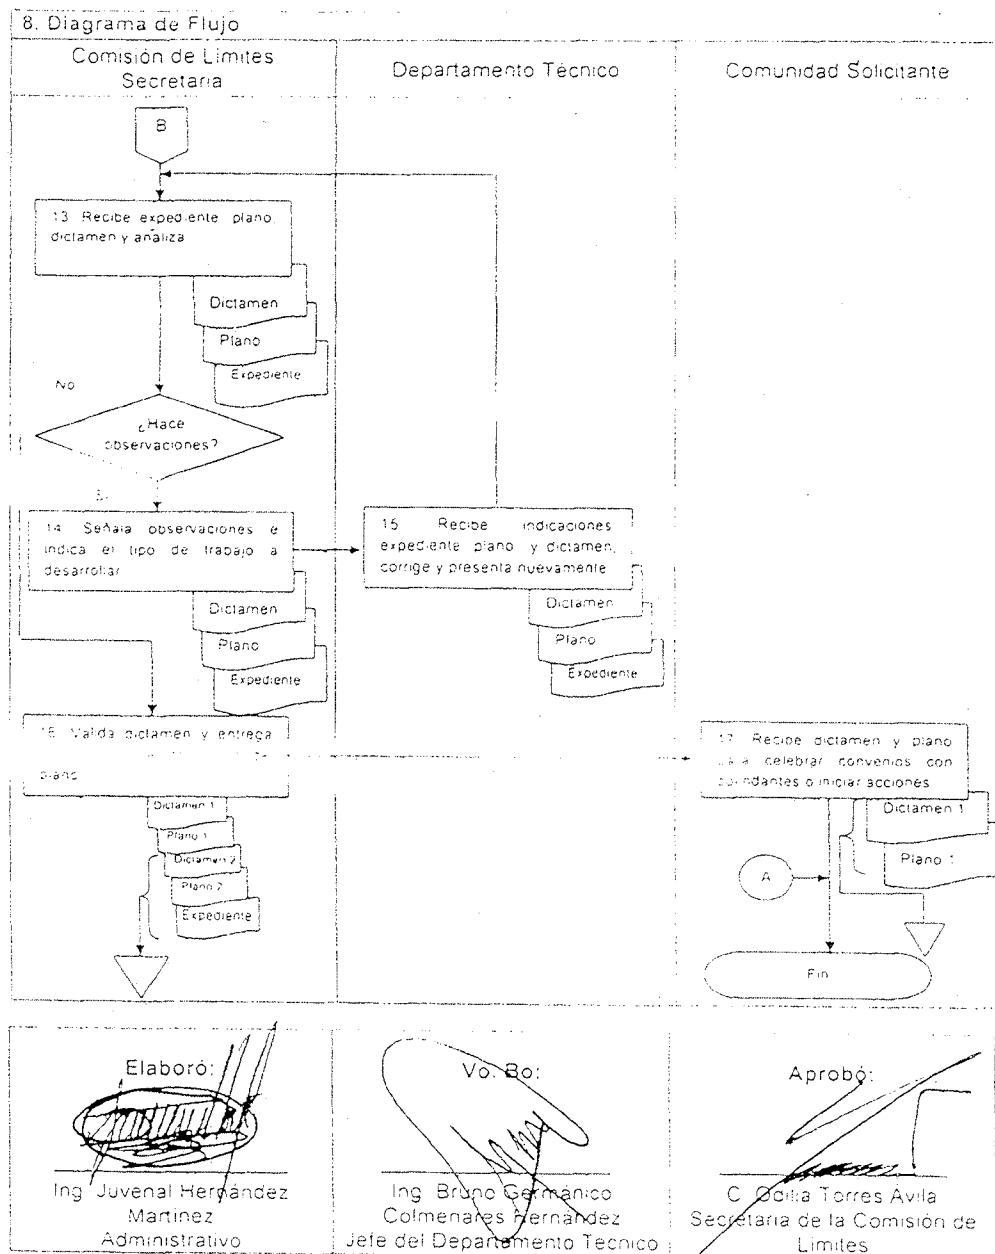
8. Diagrama de Flujo

Comisión de Limites Secretaria

Departamento Técnico

Comunidad Solicitante

B

13 Recibe expediente plano dictamen y analiza

Dictamen

Plano

Expediente

No

¿Hace observaciones?

Si

14 Señala observaciones e indica el tipo de trabajo a desarrollar

Dictamen

Plano

Expediente

15 Recibe indicaciones expediente plano y dictamen, corrige y presenta nuevamente

Dictamen

Plano

Expediente

16 Valida dictamen y entrega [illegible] plano

Dictamen 1

Plano 1

Dictamen 2

Plano 2

Expediente

17 Recibe dictamen y plano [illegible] celebrar convenios con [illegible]indantes o iniciar acciones

Dictamen 1

Plano 1

A

Fin

Elaboró:

Ing. Juvenal Hernández Martinez Administrativo

Vo. Bo:

Ing. Bruno Germánico Colmenares Hernández Jefe del Departamento Tecnico

Aprobó:

C. Odilia Torres Avila Secretaria de la Comisión de Limites